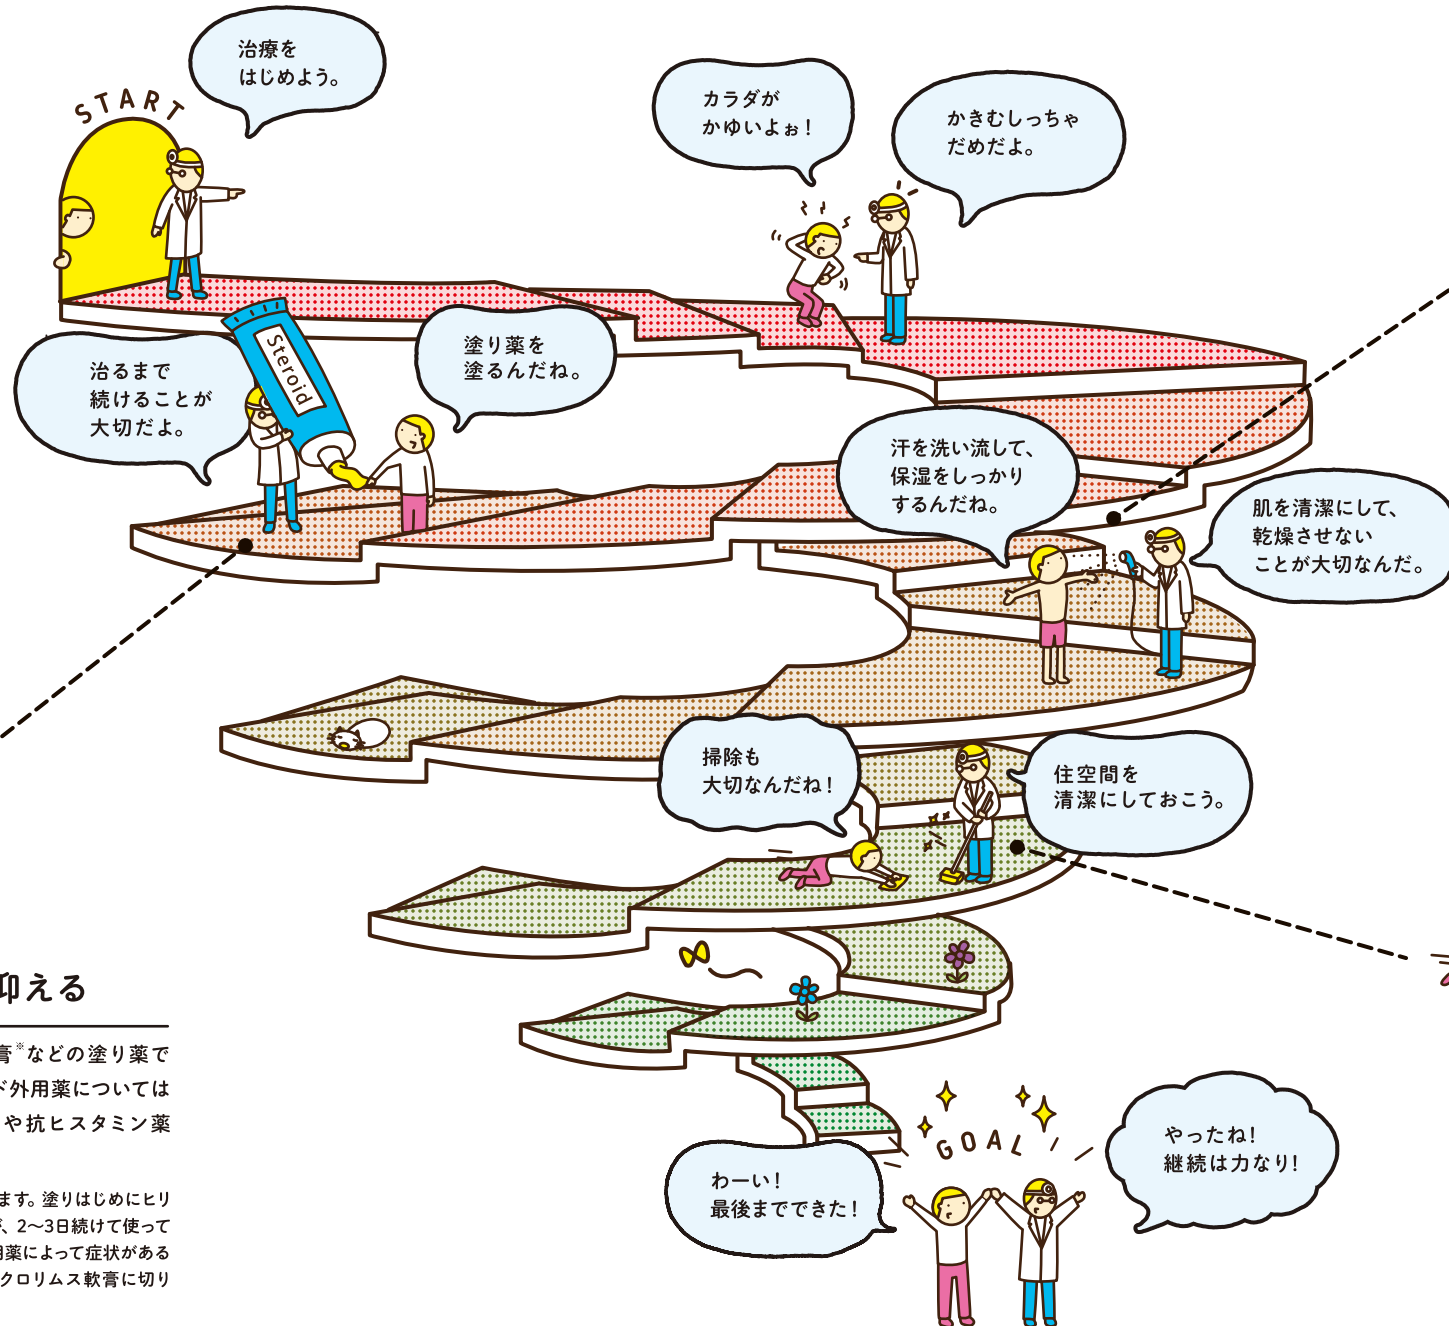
START

治療を
はじめよう。

カラダが
かゆいよぉ！

かきむしっちゃ
だめだよ。

Steroid

治るまで
続けることが
大切だよ。

塗り薬を
塗るんだね。

汗を洗い流して、
保湿をしっかり
するんだね。

肌を清潔にして、
乾燥させない
ことが大切なんだ。

掃除も
大切なんだね！

住空間を
清潔にしておこう。

抑える

膏※などの塗り薬で
ど外用薬については
や抗ヒスタミン薬

ます。塗りはじめにヒリ
、2〜3日続けて使って
用薬によって症状がある
クロリムス軟膏に切り

GOAL

わーい！
最後までできた！

やったね！
継続は力なり！